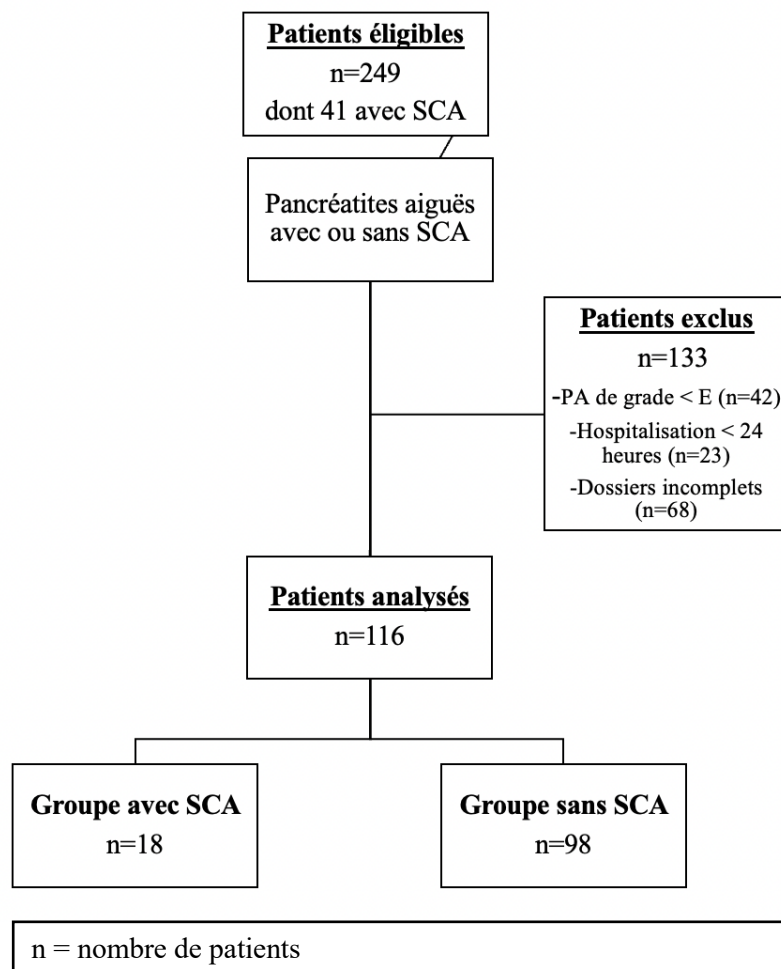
Patients éligibles
n=249
dont 41 avec SCA

Pancréatites aiguës avec ou sans SCA

Patients exclus
n=133
-PA de grade < E (n=42)
-Hospitalisation < 24 heures (n=23)
-Dossiers incomplets (n=68)

Patients analysés
n=116

Groupe avec SCA
n=18

Groupe sans SCA
n=98

n = nombre de patients